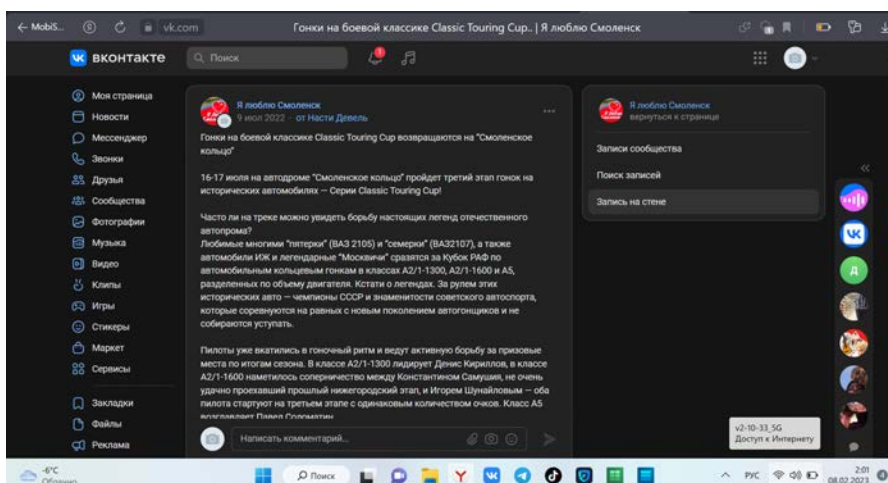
← MobiS... vk.com Гонки на боевой классике Classic Touring Cup.. | Я люблю Смоленск

ВКОНТАКТЕ Поиск

Моя страница
Новости
Мессенджер
Звонки
Друзья
Сообщества
Фотографии
Музыка
Видео
Клипы
Игры
Стикеры
Маркет
Сервисы

Закладки
Файлы
Реклама

Я люблю Смоленск
9 июл 2022 · от Насти Девель

Гонки на боевой классике Classic Touring Cup возвращаются на "Смоленское кольцо"

16-17 июля на автодроме "Смоленское кольцо" пройдет третий этап гонок на исторических автомобилях — Серии Classic Touring Cup!

Часто ли на треке можно увидеть борьбу настоящих легенд отечественного автопрома?
Любимые многими "пятерки" (ВАЗ 2105) и "семерки" (ВАЗ2107), а также автомобили ИЖ и легендарные "Москвичи" сразятся за Кубок РАФ по автомобильным кольцевым гонкам в классах А2/1-1300, А2/1-1600 и А5, разделенных по объему двигателя. Кстати о легендах. За рулем этих исторических авто — чемпионы СССР и знаменитости советского автоспорта, которые соревнуются на равных с новым поколением автогонщиков и не собираются уступать.

Пилоты уже вкатились в гоночный ритм и ведут активную борьбу за призовые места по итогам сезона. В классе А2/1-1300 лидирует Денис Кирилов, в классе А2/1-1600 наметилось соперничество между Константином Самушия, не очень удачно проехавший прошлый нижегородский этап, и Игорем Шунайловым — оба пилота стартуют на третьем этапе с одинаковым количеством очков. Класс А5 возглавляет Павел Соломатин

Написать комментарий...

Я люблю Смоленск
вернуться к странице

Записи сообщества
Поиск записей
Запись на стене

v2-10-33_5G
Доступ к Интернету

-6°C
Облачно
Поиск
РУС 2:01 08.02.2023